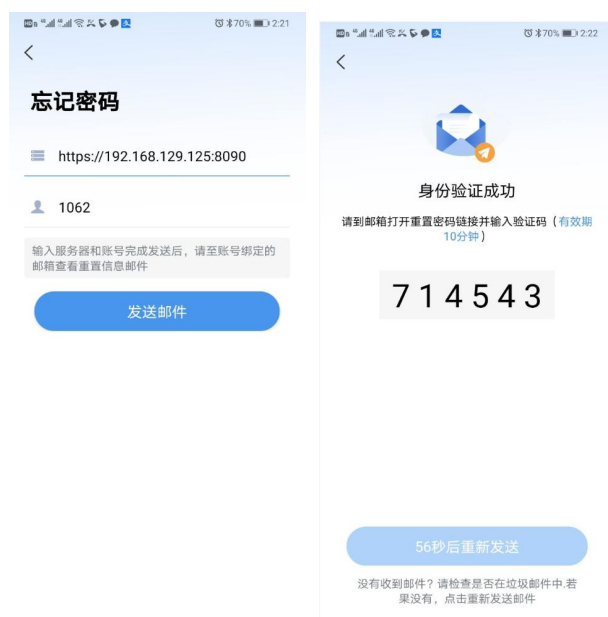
70% 2:21

<

忘记密码

https://192.168.129.125:8090

1062

输入服务器和账号完成发送后，请至账号绑定的邮箱查看重置信息邮件

发送邮件

70% 2:22

<

身份验证成功

请到邮箱打开重置密码链接并输入验证码（有效期10分钟）

714543

56秒后重新发送

没有收到邮件？请检查是否在垃圾邮件中.若果没有，点击重新发送邮件